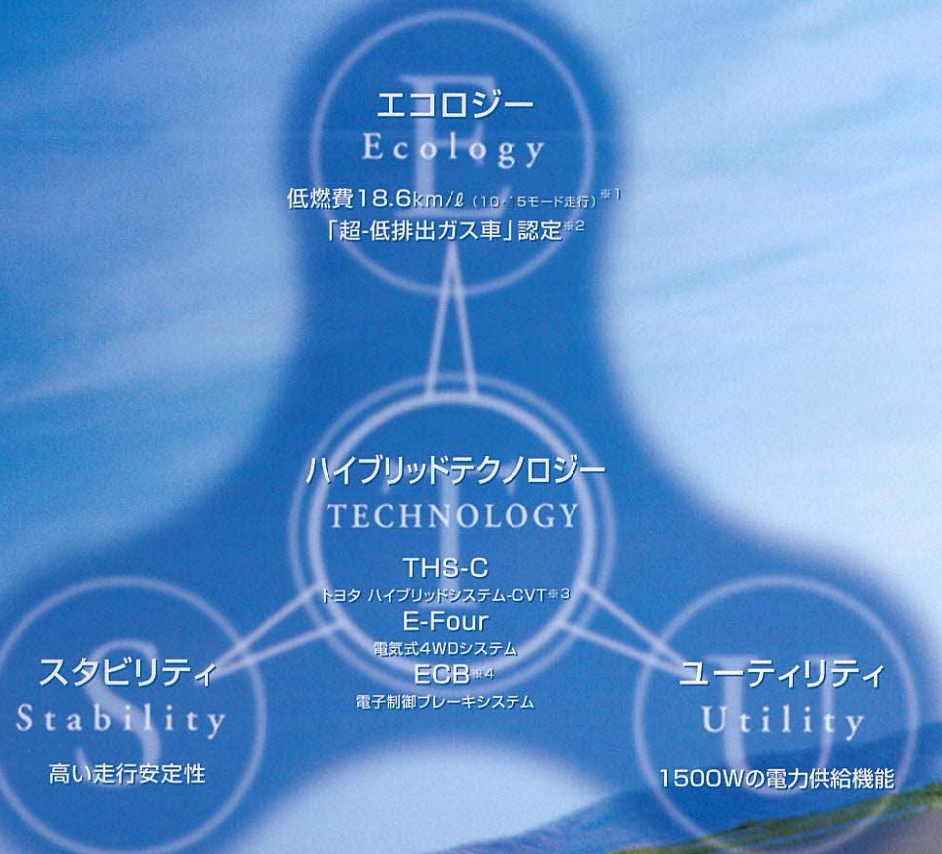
エコロジー
Ecology

低燃費18.6km/ℓ（10・15モード走行）※1
「超-低排出ガス車」認定※2

ハイブリッドテクノロジー
TECHNOLOGY

THS-C
トヨタ ハイブリッドシステム-CVT※3
E-Four
電気式4WDシステム
ECB※4
電子制御ブレーキシステム

スタビリティ
Stability

高い走行安定性

ユーティリティ
Utility

1500Wの電力供給機能